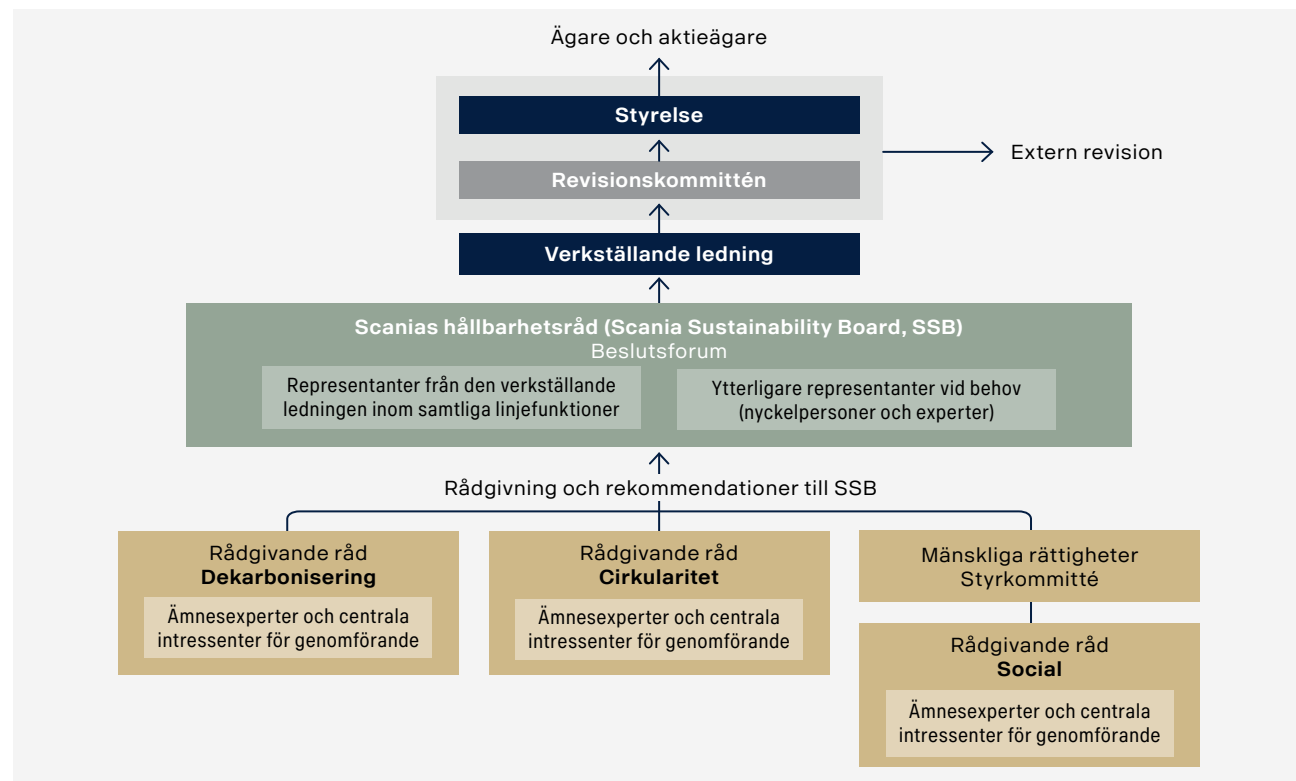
Ägare och aktieägare

Styrelse

Revisionskommittén

Extern revision

Verkställande ledning

Scanias hållbarhetsråd (Scania Sustainability Board, SSB)
Beslutsforum

Representanter från den verkställande ledningen inom samtliga linjefunktioner

Ytterligare representanter vid behov (nyckelpersoner och experter)

Rådgivning och rekommendationer till SSB

Rådgivande råd
**Dekarbonisering**
Ämnesexperter och centrala intressenter för genomförande

Rådgivande råd
**Cirkularitet**
Ämnesexperter och centrala intressenter för genomförande

Mänskliga rättigheter
Styrkommitté

Rådgivande råd
**Social**
Ämnesexperter och centrala intressenter för genomförande